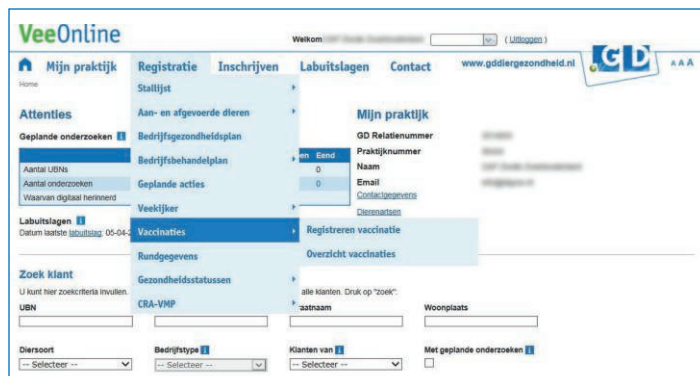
VeeOnline

Welkom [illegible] ( Uitloggen )

Mijn praktijk Registratie Inschrijven Labuitslagen Contact www.gddiergezondheid.nl GD A A A

Home

Stallijst
Aan- en afgevoerde dieren
Bedrijfsgezondheidsplan
Bedrijfsbehandelplan
Geplande acties
Veekijker
Vaccinaties
Rundgegevens
Gezondheidsstatussen
CRA-VMP

Registreren vaccinatie
Overzicht vaccinaties

Attenties

Geplande onderzoeken

| | en | Eend |
|---|---|---|
| Aantal UBNs | | 0 |
| Aantal onderzoeken | | 0 |
| Waarvan digitaal herinnerd | | |

Labuitslagen
Datum laatste labuitslag: 05-04-2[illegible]

Mijn praktijk

GD Relatienummer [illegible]
Praktijknummer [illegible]
Naam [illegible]
Email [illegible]
Contactgegevens
Dierenartsen

Zoek klant

U kunt hier zoekcriteria invullen. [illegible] alle klanten. Druk op "zoek".

UBN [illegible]raatnaam Woonplaats

Diersoort Bedrijfstype Klanten van Met geplande onderzoeken

-- Selecteer -- -- Selecteer -- -- Selecteer --